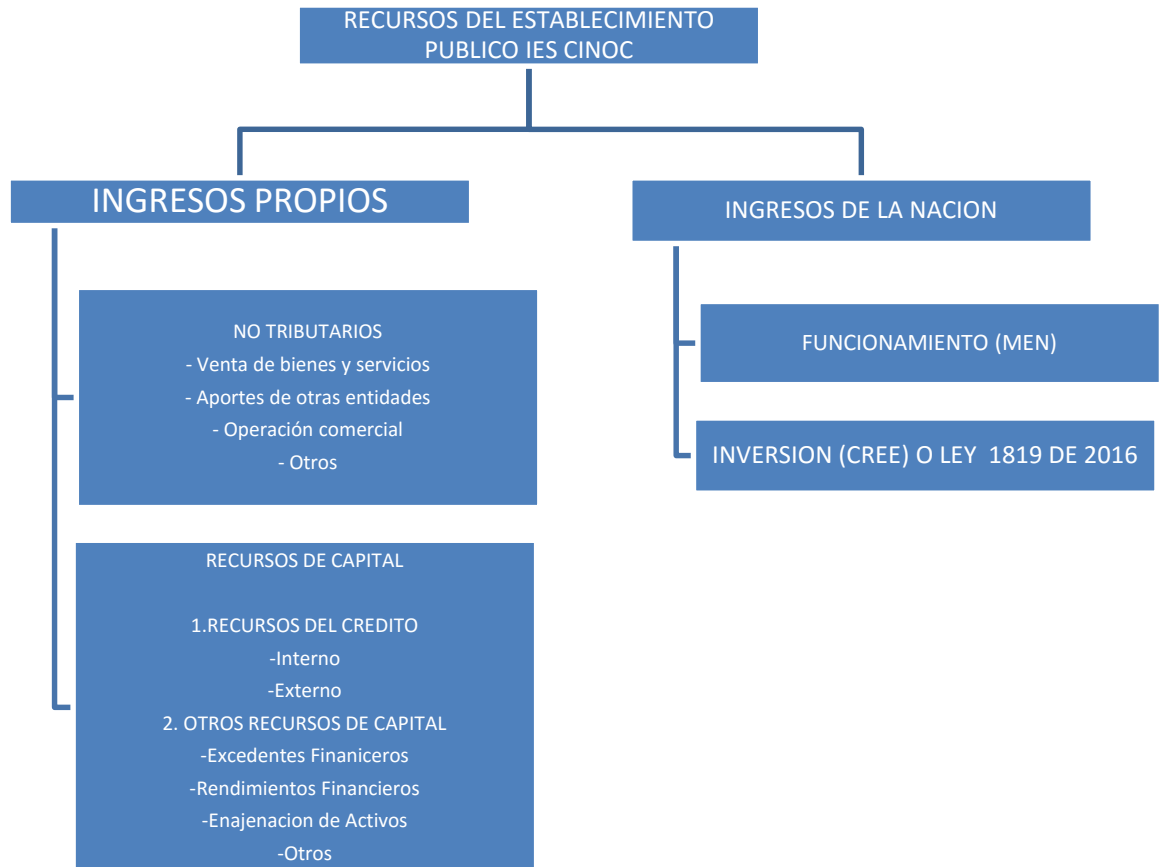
RECURSOS DEL ESTABLECIMIENTO PUBLICO IES CINOC

INGRESOS PROPIOS

NO TRIBUTARIOS
- Venta de bienes y servicios
- Aportes de otras entidades
- Operación comercial
- Otros

RECURSOS DE CAPITAL

1.RECURSOS DEL CREDITO
-Interno
-Externo
2. OTROS RECURSOS DE CAPITAL
-Excedentes Finaniceros
-Rendimientos Financieros
-Enajenacion de Activos
-Otros

INGRESOS DE LA NACION

FUNCIONAMIENTO (MEN)

INVERSION (CREE) O LEY 1819 DE 2016